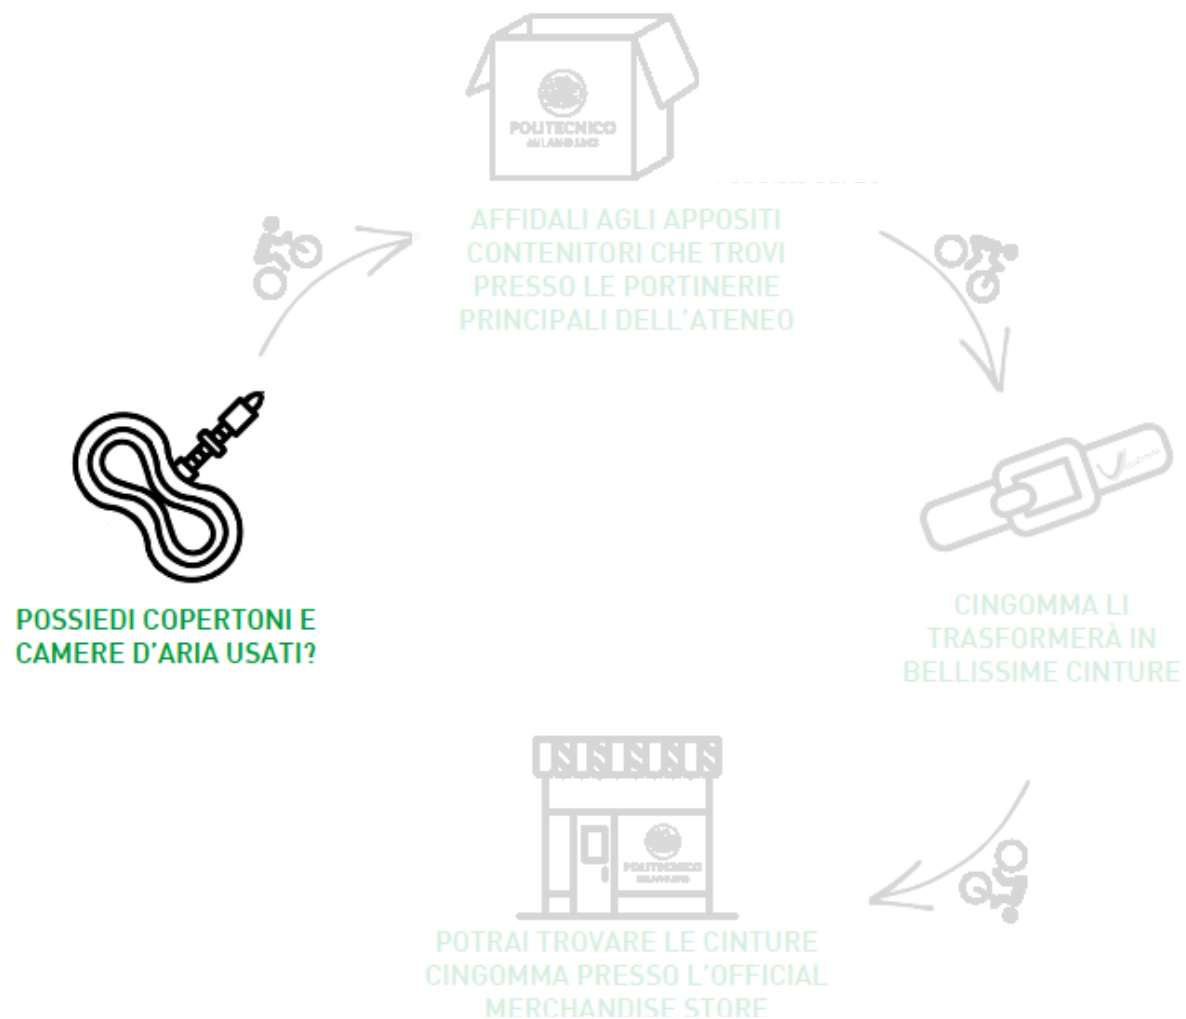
POLITECNICO
MILANO 1863

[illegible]

AFFIDALI AGLI APPOSITI CONTENITORI CHE TROVI PRESSO LE PORTINERIE PRINCIPALI DELL'ATENEO

CINGOMMA LI TRASFORMERÀ IN BELLISSIME CINTURE

POLITECNICO
MILANO 1863

POTRAI TROVARE LE CINTURE CINGOMMA PRESSO L'OFFICIAL MERCHANDISE STORE

POSSIEDI COPERTONI E CAMERE D'ARIA USATI?